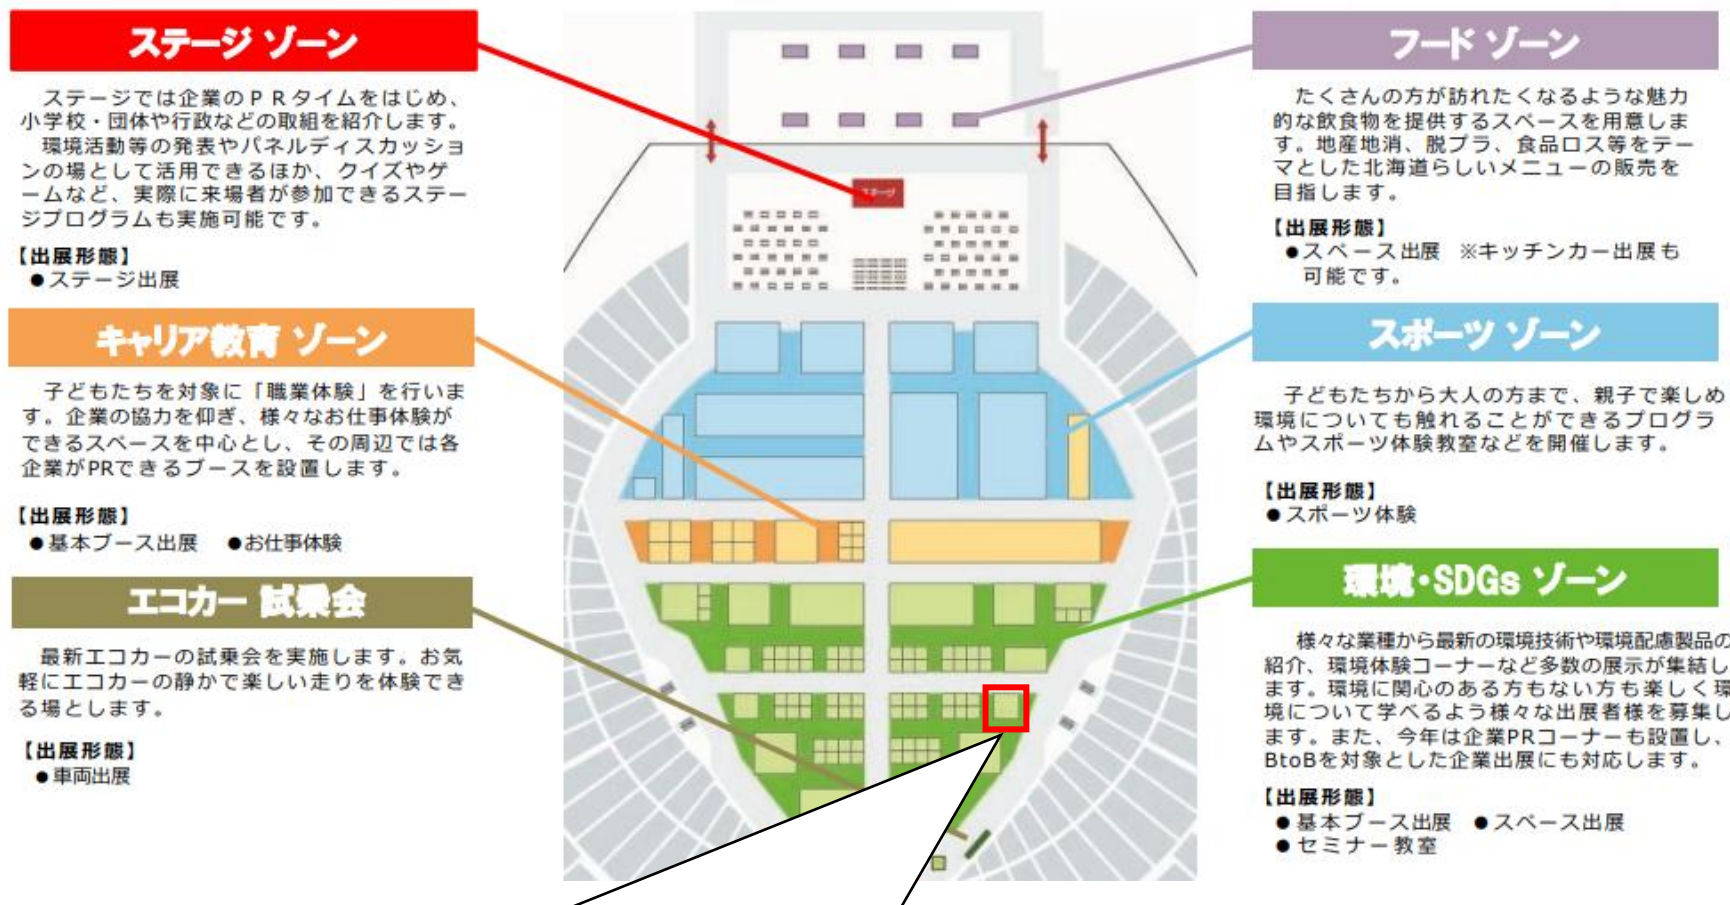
ステージ ゾーン

ステージでは企業のＰＲタイムをはじめ、小学校・団体や行政などの取組を紹介します。環境活動等の発表やパネルディスカッションの場として活用できるほか、クイズやゲームなど、実際に来場者が参加できるステージプログラムも実施可能です。

【出展形態】
●ステージ出展

キャリア教育 ゾーン

子どもたちを対象に「職業体験」を行います。企業の協力を仰ぎ、様々なお仕事体験ができるスペースを中心とし、その周辺では各企業がPRできるブースを設置します。

【出展形態】
●基本ブース出展　●お仕事体験

エコカー 試乗会

最新エコカーの試乗会を実施します。お気軽にエコカーの静かで楽しい走りを体験できる場とします。

【出展形態】
●車両出展

ステージ

フード ゾーン

たくさんの方が訪れたくなるような魅力的な飲食物を提供するスペースを用意します。地産地消、脱プラ、食品ロス等をテーマとした北海道らしいメニューの販売を目指します。

【出展形態】
●スペース出展　※キッチンカー出展も可能です。

スポーツ ゾーン

子どもたちから大人の方まで、親子で楽しめ環境についても触れることができるプログラムやスポーツ体験教室などを開催します。

【出展形態】
●スポーツ体験

環境・SDGs ゾーン

様々な業種から最新の環境技術や環境配慮製品の紹介、環境体験コーナーなど多数の展示が集結します。環境に関心のある方もない方も楽しく環境について学べるよう様々な出展者様を募集します。また、今年は企業PRコーナーも設置し、BtoBを対象とした企業出展にも対応します。

【出展形態】
●基本ブース出展　●スペース出展
●セミナー教室